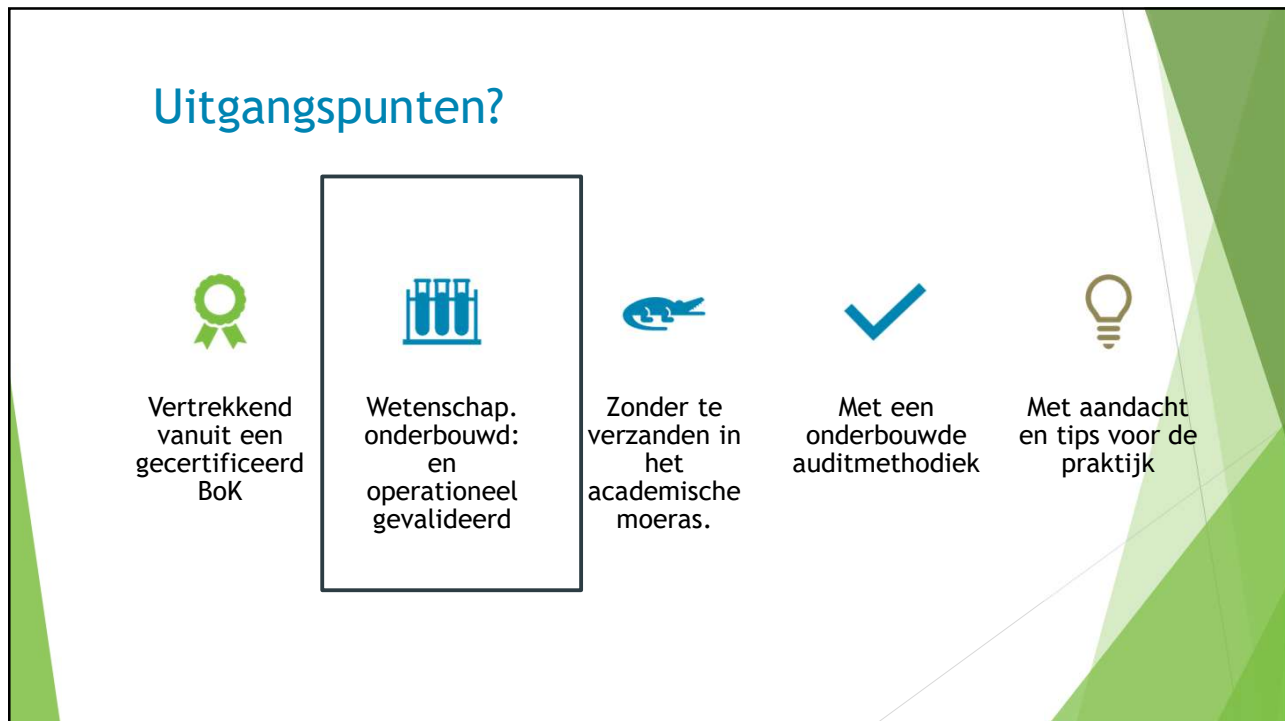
Uitgangspunten?

Vertrekkend vanuit een gecertificeerd BoK

Wetenschap. onderbouwd: en operationeel gevalideerd

Zonder te verzanden in het academische moeras.

Met een onderbouwde auditmethodiek

Met aandacht en tips voor de praktijk